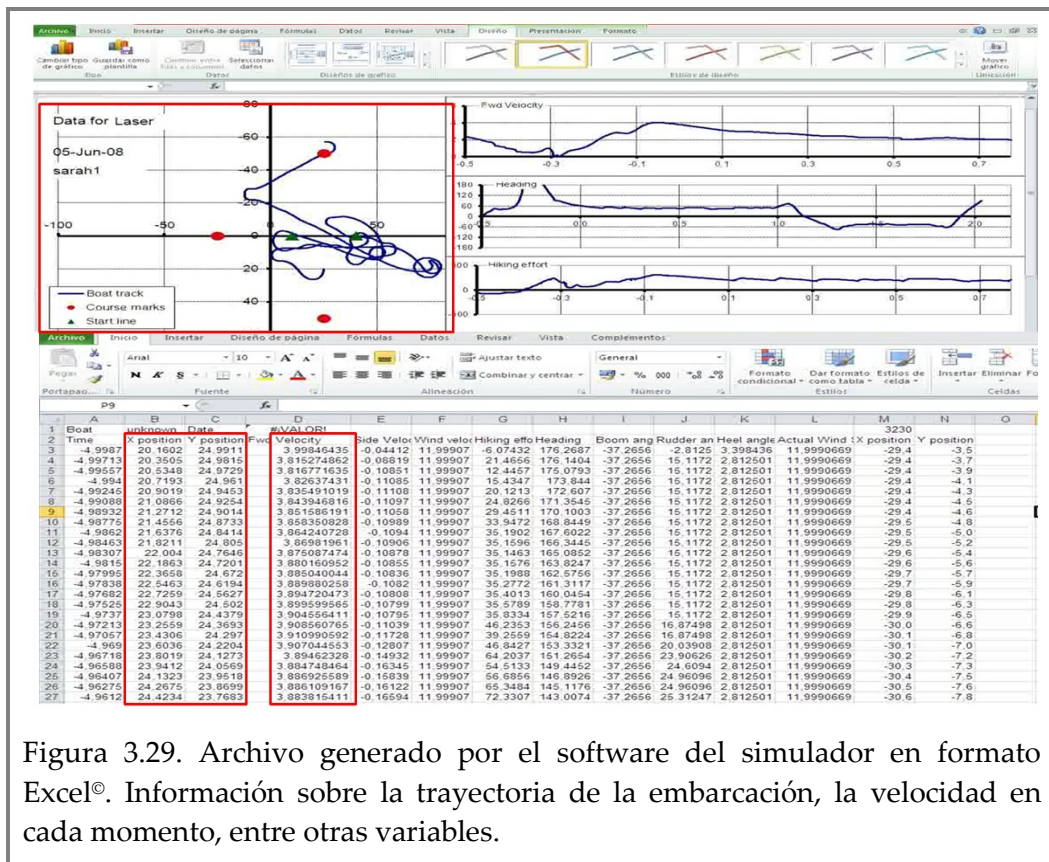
Archivo Inicio Insertar Diseño de página Fórmulas Datos Revisar Vista Diseño Presentación Formato

Cambiar tipo de gráfico Guardar como plantilla Cambiar entre filas y columnas Seleccionar datos Mover gráfico
Tipo Datos Diseños de gráfico Estilos de diseño Ubicación

Data for Laser
05-Jun-08
sarah1

60 40 20 -100 -50 50 -20 -40

Boat track
Course marks
Start line

Fwd Velocity
-0.5 -0.3 -0.1 0.1 0.3 0.5 0.7

Heading
180 120 60 0 -60 -120 -180
0.0 0.5 1.0 1.5 2.0

Hiking effort
100 0 -100
-0.5 -0.3 -0.1 0.1 0.3 0.5 0.7

Archivo Inicio Insertar Diseño de página Fórmulas Datos Revisar Vista Complementos

Pegar Arial 10 Ajustar texto General Combinar y centrar Formato condicional Dar formato como tabla Estilos de celda Insertar Eliminar
Portapapeles Fuente Alineación Número Estilos Celdas

P9

| | A | B | C | D | E | F | G | H | I | J | K | L | M | N |
|---|---|---|---|---|---|---|---|---|---|---|---|---|---|---|
| 1 | Boat | unknown | Date | #¡VALOR! | | | | | | | | | 3230 | |
| 2 | Time | X position | Y position | Fwd Velocity | Side Veloc | Wind veloc | Hiking effo | Heading | Boom ang | Rudder an | Heel angle | Actual Wind S | X position | Y position |
| 3 | -4.9987 | 20.1602 | 24.9911 | 3.99846435 | -0.04412 | 11.99907 | -6.07432 | 176.2687 | -37.2656 | -2.8125 | 3.398436 | 11.9990669 | -29.4 | -3.5 |
| 4 | -4.99713 | 20.3505 | 24.9815 | 3.815274862 | -0.08819 | 11.99907 | 21.4656 | 176.1404 | -37.2656 | 15.1172 | 2.812501 | 11.9990669 | -29.4 | -3.7 |
| 5 | -4.99557 | 20.5348 | 24.9729 | 3.816771635 | -0.10851 | 11.99907 | 12.4457 | 175.0793 | -37.2656 | 15.1172 | 2.812501 | 11.9990669 | -29.4 | -3.9 |
| 6 | -4.994 | 20.7193 | 24.961 | 3.82637431 | -0.11085 | 11.99907 | 15.4347 | 173.844 | -37.2656 | 15.1172 | 2.812501 | 11.9990669 | -29.4 | -4.1 |
| 7 | -4.99245 | 20.9019 | 24.9453 | 3.835491019 | -0.11108 | 11.99907 | 20.1213 | 172.607 | -37.2656 | 15.1172 | 2.812501 | 11.9990669 | -29.4 | -4.3 |
| 8 | -4.99088 | 21.0866 | 24.9254 | 3.843946816 | -0.11097 | 11.99907 | 24.8266 | 171.3546 | -37.2656 | 15.1172 | 2.812501 | 11.9990669 | -29.4 | -4.5 |
| 9 | -4.98932 | 21.2712 | 24.9014 | 3.851586191 | -0.11058 | 11.99907 | 29.4511 | 170.1003 | -37.2656 | 15.1172 | 2.812501 | 11.9990669 | -29.4 | -4.6 |
| 10 | -4.98775 | 21.4556 | 24.8733 | 3.858350828 | -0.10989 | 11.99907 | 33.9472 | 168.8449 | -37.2656 | 15.1172 | 2.812501 | 11.9990669 | -29.5 | -4.8 |
| 11 | -4.9862 | 21.6376 | 24.8414 | 3.864240728 | -0.1094 | 11.99907 | 35.1902 | 167.6022 | -37.2656 | 15.1172 | 2.812501 | 11.9990669 | -29.5 | -5.0 |
| 12 | -4.98463 | 21.8211 | 24.805 | 3.86981961 | -0.10906 | 11.99907 | 35.1596 | 166.3445 | -37.2656 | 15.1172 | 2.812501 | 11.9990669 | -29.5 | -5.2 |
| 13 | -4.98307 | 22.004 | 24.7646 | 3.875087474 | -0.10878 | 11.99907 | 35.1463 | 165.0852 | -37.2656 | 15.1172 | 2.812501 | 11.9990669 | -29.6 | -5.4 |
| 14 | -4.9815 | 22.1863 | 24.7201 | 3.880160952 | -0.10855 | 11.99907 | 35.1576 | 163.8247 | -37.2656 | 15.1172 | 2.812501 | 11.9990669 | -29.6 | -5.6 |
| 15 | -4.97995 | 22.3658 | 24.672 | 3.885040044 | -0.10836 | 11.99907 | 35.1988 | 162.5756 | -37.2656 | 15.1172 | 2.812501 | 11.9990669 | -29.7 | -5.7 |
| 16 | -4.97838 | 22.5463 | 24.6194 | 3.889880258 | -0.1082 | 11.99907 | 35.2772 | 161.3117 | -37.2656 | 15.1172 | 2.812501 | 11.9990669 | -29.7 | -5.9 |
| 17 | -4.97682 | 22.7259 | 24.5627 | 3.894720473 | -0.10808 | 11.99907 | 35.4013 | 160.0454 | -37.2656 | 15.1172 | 2.812501 | 11.9990669 | -29.8 | -6.1 |
| 18 | -4.97525 | 22.9043 | 24.502 | 3.899599565 | -0.10799 | 11.99907 | 35.5789 | 158.7781 | -37.2656 | 15.1172 | 2.812501 | 11.9990669 | -29.8 | -6.3 |
| 19 | -4.9737 | 23.0798 | 24.4379 | 3.904556411 | -0.10795 | 11.99907 | 35.8334 | 157.5216 | -37.2656 | 15.1172 | 2.812501 | 11.9990669 | -29.9 | -6.5 |
| 20 | -4.97213 | 23.2559 | 24.3693 | 3.908560765 | -0.11039 | 11.99907 | 46.2353 | 156.2456 | -37.2656 | 16.87498 | 2.812501 | 11.9990669 | -30.0 | -6.6 |
| 21 | -4.97057 | 23.4306 | 24.297 | 3.910990592 | -0.11728 | 11.99907 | 39.2559 | 154.8224 | -37.2656 | 16.87498 | 2.812501 | 11.9990669 | -30.1 | -6.8 |
| 22 | -4.969 | 23.6036 | 24.2204 | 3.907044553 | -0.12807 | 11.99907 | 46.8427 | 153.3321 | -37.2656 | 20.03908 | 2.812501 | 11.9990669 | -30.1 | -7.0 |
| 23 | -4.96745 | 23.8019 | 24.1273 | 3.89462328 | -0.14932 | 11.99907 | 64.2037 | 151.2654 | -37.2656 | 23.90626 | 2.812501 | 11.9990669 | -30.2 | -7.2 |
| 24 | -4.96588 | 23.9412 | 24.0569 | 3.884748464 | -0.16345 | 11.99907 | 54.5133 | 149.4452 | -37.2656 | 24.6094 | 2.812501 | 11.9990669 | -30.3 | -7.3 |
| 25 | -4.96407 | 24.1323 | 23.9518 | 3.886926589 | -0.15839 | 11.99907 | 56.6856 | 146.8926 | -37.2656 | 24.96096 | 2.812501 | 11.9990669 | -30.4 | -7.5 |
| 26 | -4.96275 | 24.2675 | 23.8699 | 3.886109167 | -0.16122 | 11.99907 | 65.3484 | 145.1176 | -37.2656 | 24.96096 | 2.812501 | 11.9990669 | -30.5 | -7.6 |
| 27 | -4.9612 | 24.4234 | 23.7683 | 3.883815411 | -0.16594 | 11.99907 | 72.3307 | 143.0074 | -37.2656 | 25.31247 | 2.812501 | 11.9990669 | -30.6 | -7.8 |

Figura 3.29. Archivo generado por el software del simulador en formato Excel©. Información sobre la trayectoria de la embarcación, la velocidad en cada momento, entre otras variables.